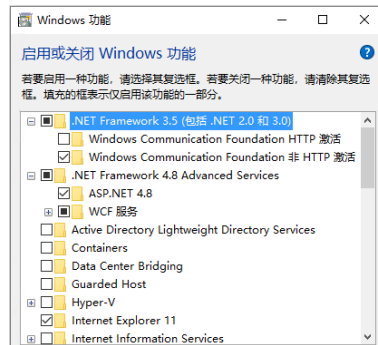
Windows 功能

启用或关闭 Windows 功能

若要启用一种功能，请选择其复选框。若要关闭一种功能，请清除其复选框。填充的框表示仅启用该功能的一部分。

.NET Framework 3.5 (包括 .NET 2.0 和 3.0)
Windows Communication Foundation HTTP 激活
Windows Communication Foundation 非 HTTP 激活
.NET Framework 4.8 Advanced Services
ASP.NET 4.8
WCF 服务
Active Directory Lightweight Directory Services
Containers
Data Center Bridging
Guarded Host
Hyper-V
Internet Explorer 11
Internet Information Services